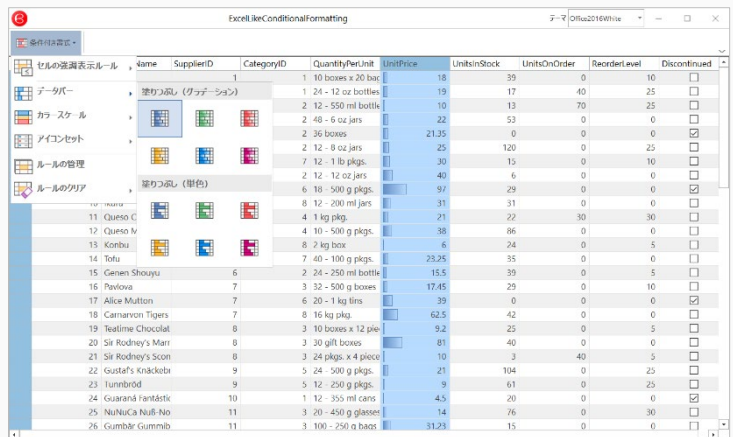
ExcelLikeConditionalFormatting

テーマ Office2016White

条件付き書式

セルの強調表示ルール
データバー
カラースケール
アイコンセット
ルールの管理
ルールのクリア

塗りつぶし（グラデーション）
塗りつぶし（単色）

| | Name | SupplierID | CategoryID | QuantityPerUnit | UnitPrice | UnitsInStock | UnitsOnOrder | ReorderLevel | Discontinued |
|---|---|---|---|---|---|---|---|---|---|
| | | | 1 | 1 10 boxes x 20 bac | 18 | 39 | 0 | 10 | ☐ |
| | | | 1 | 1 24 - 12 oz bottles | 19 | 17 | 40 | 25 | ☐ |
| | | | 1 | 2 12 - 550 ml bottle | 10 | 13 | 70 | 25 | ☐ |
| | | | | 2 48 - 6 oz jars | 22 | 53 | 0 | 0 | ☐ |
| | | | | 2 36 boxes | 21.35 | 0 | 0 | 0 | ☑ |
| | | | | 2 12 - 8 oz jars | 25 | 120 | 0 | 25 | ☐ |
| | | | | 7 12 - 1 lb pkgs. | 30 | 15 | 0 | 10 | ☐ |
| | | | | 2 12 - 12 oz jars | 40 | 6 | 0 | 0 | ☐ |
| | | | | 6 18 - 500 g pkgs. | 97 | 29 | 0 | 0 | ☑ |
| 10 | Ikura | | | 8 12 - 200 ml jars | 31 | 31 | 0 | 0 | ☐ |
| 11 | Queso C | | | 4 1 kg pkg. | 21 | 22 | 30 | 30 | ☐ |
| 12 | Queso M | | | 4 10 - 500 g pkgs. | 38 | 86 | 0 | 0 | ☐ |
| 13 | Konbu | | | 8 2 kg box | 6 | 24 | 0 | 5 | ☐ |
| 14 | Tofu | | | 7 40 - 100 g pkgs. | 23.25 | 35 | 0 | 0 | ☐ |
| 15 | Genen Shouyu | 6 | | 2 24 - 250 ml bottle | 15.5 | 39 | 0 | 5 | ☐ |
| 16 | Pavlova | 7 | | 3 32 - 500 g boxes | 17.45 | 29 | 0 | 10 | ☐ |
| 17 | Alice Mutton | 7 | | 6 20 - 1 kg tins | 39 | 0 | 0 | 0 | ☑ |
| 18 | Carnarvon Tigers | 7 | | 8 16 kg pkg. | 62.5 | 42 | 0 | 0 | ☐ |
| 19 | Teatime Chocolat | 8 | | 3 10 boxes x 12 pie | 9.2 | 25 | 0 | 5 | ☐ |
| 20 | Sir Rodney's Marr | 8 | | 3 30 gift boxes | 81 | 40 | 0 | 0 | ☐ |
| 21 | Sir Rodney's Scon | 8 | | 3 24 pkgs. x 4 piece | 10 | 3 | 40 | 5 | ☐ |
| 22 | Gustaf's Knäckebr | 9 | | 5 24 - 500 g pkgs. | 21 | 104 | 0 | 25 | ☐ |
| 23 | Tunnbröd | 9 | | 5 12 - 250 g pkgs. | 9 | 61 | 0 | 25 | ☐ |
| 24 | Guaraná Fantástic | 10 | | 1 12 - 355 ml cans | 4.5 | 20 | 0 | 0 | ☑ |
| 25 | NuNuCa Nuß-No | 11 | | 3 20 - 450 g glasses | 14 | 76 | 0 | 30 | ☐ |
| 26 | Gumbär Gummib | 11 | | 3 100 - 250 g bags | 31.23 | 15 | 0 | 0 | ☐ |